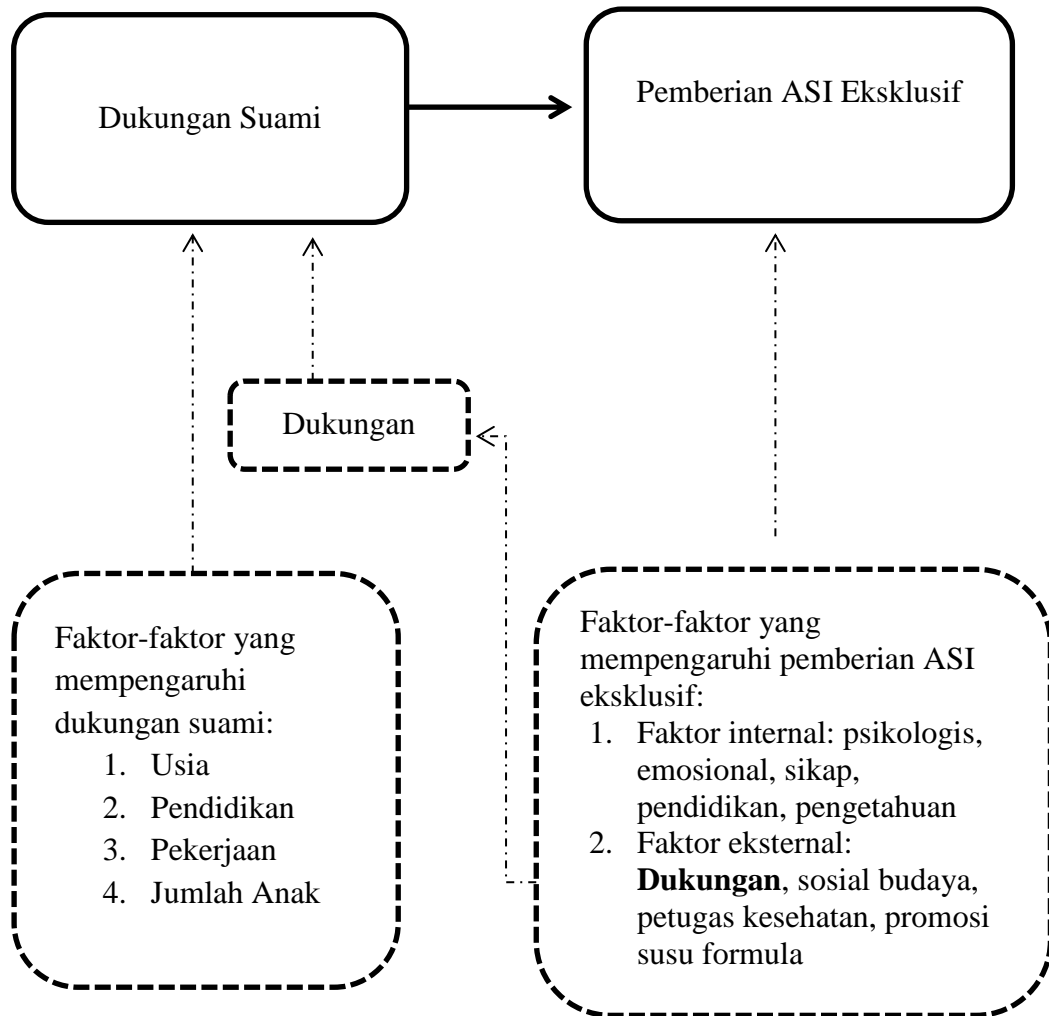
Dukungan Suami

Pemberian ASI Eksklusif

Dukungan

Faktor-faktor yang mempengaruhi dukungan suami:
1. Usia
2. Pendidikan
3. Pekerjaan
4. Jumlah Anak

Faktor-faktor yang mempengaruhi pemberian ASI eksklusif:
1. Faktor internal: psikologis, emosional, sikap, pendidikan, pengetahuan
2. Faktor eksternal: **Dukungan**, sosial budaya, petugas kesehatan, promosi susu formula